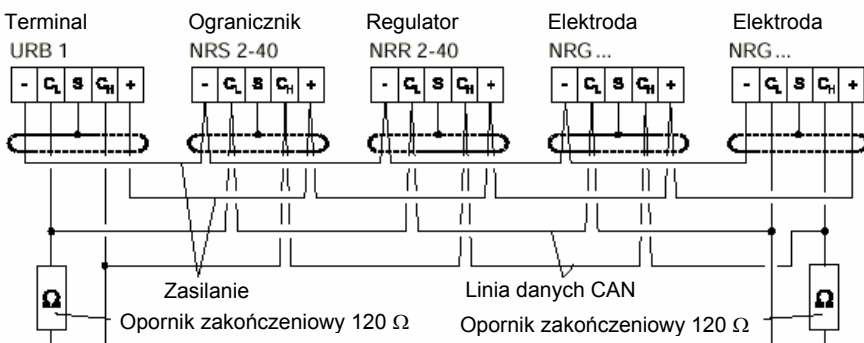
Terminal
URB 1

Ogranicznik
NRS 2-40

Regulator
NRR 2-40

Elektroda
NRG...

Elektroda
NRG...

| - | $C_L$ | S | $C_H$ | + |
|---|---|---|---|---|

| - | $C_L$ | S | $C_H$ | + |
|---|---|---|---|---|

| - | $C_L$ | S | $C_H$ | + |
|---|---|---|---|---|

| - | $C_L$ | S | $C_H$ | + |
|---|---|---|---|---|

| - | $C_L$ | S | $C_H$ | + |
|---|---|---|---|---|

$\Omega$

$\Omega$

Zasilanie

Linia danych CAN

Opornik zakończeniowy 120 $\Omega$

Opornik zakończeniowy 120 $\Omega$